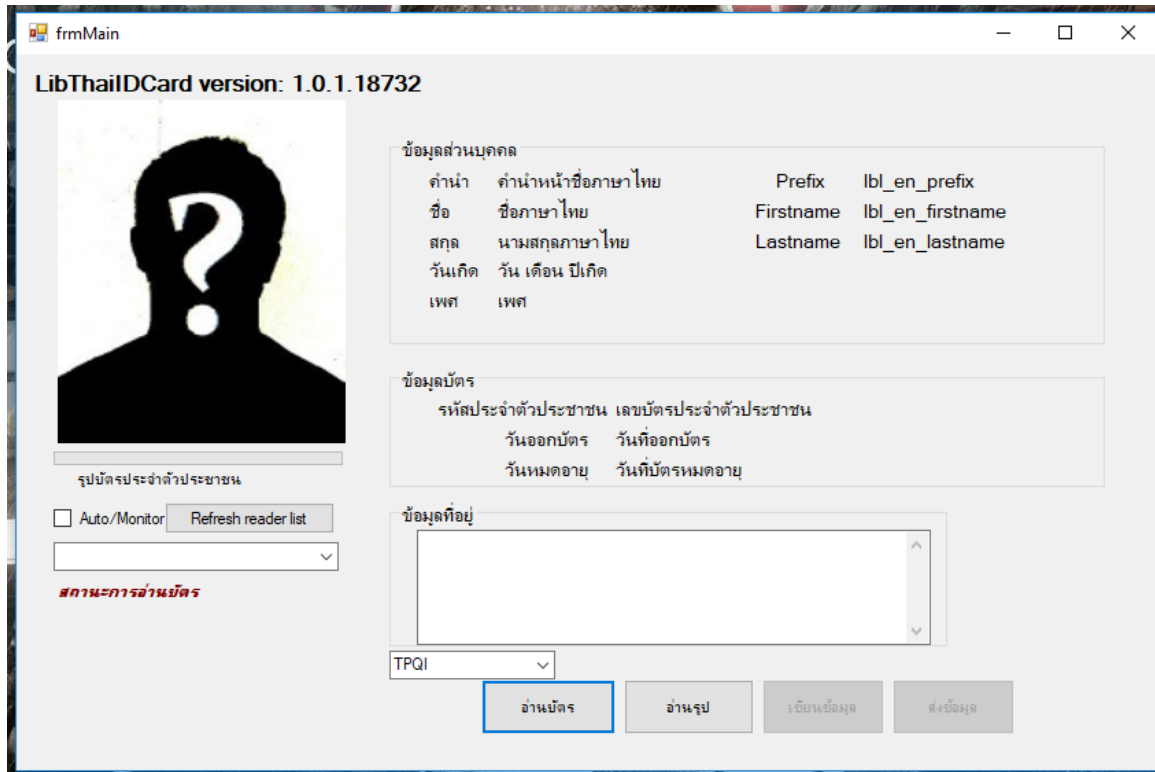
frmMain

LibThaiIDCard version: 1.0.1.18732

ข้อมูลส่วนบุคคล

คำนำ คำนำหน้าชื่อภาษาไทย
ชื่อ ชื่อภาษาไทย
สกุล นามสกุลภาษาไทย
วันเกิด วัน เดือน ปีเกิด
เพศ เพศ

Prefix lbl_en_prefix
Firstname lbl_en_firstname
Lastname lbl_en_lastname

ข้อมูลบัตร

รหัสประจำตัวประชาชน เลขบัตรประจำตัวประชาชน
วันออกบัตร วันที่ออกบัตร
วันหมดอายุ วันที่บัตรหมดอายุ

รูปบัตรประจำตัวประชาชน

Auto/Monitor Refresh reader list

สถานะการอ่านบัตร

ข้อมูลที่อยู่

TPQI

อ่านบัตร อ่านรูป เขียนข้อมูล ส่งข้อมูล